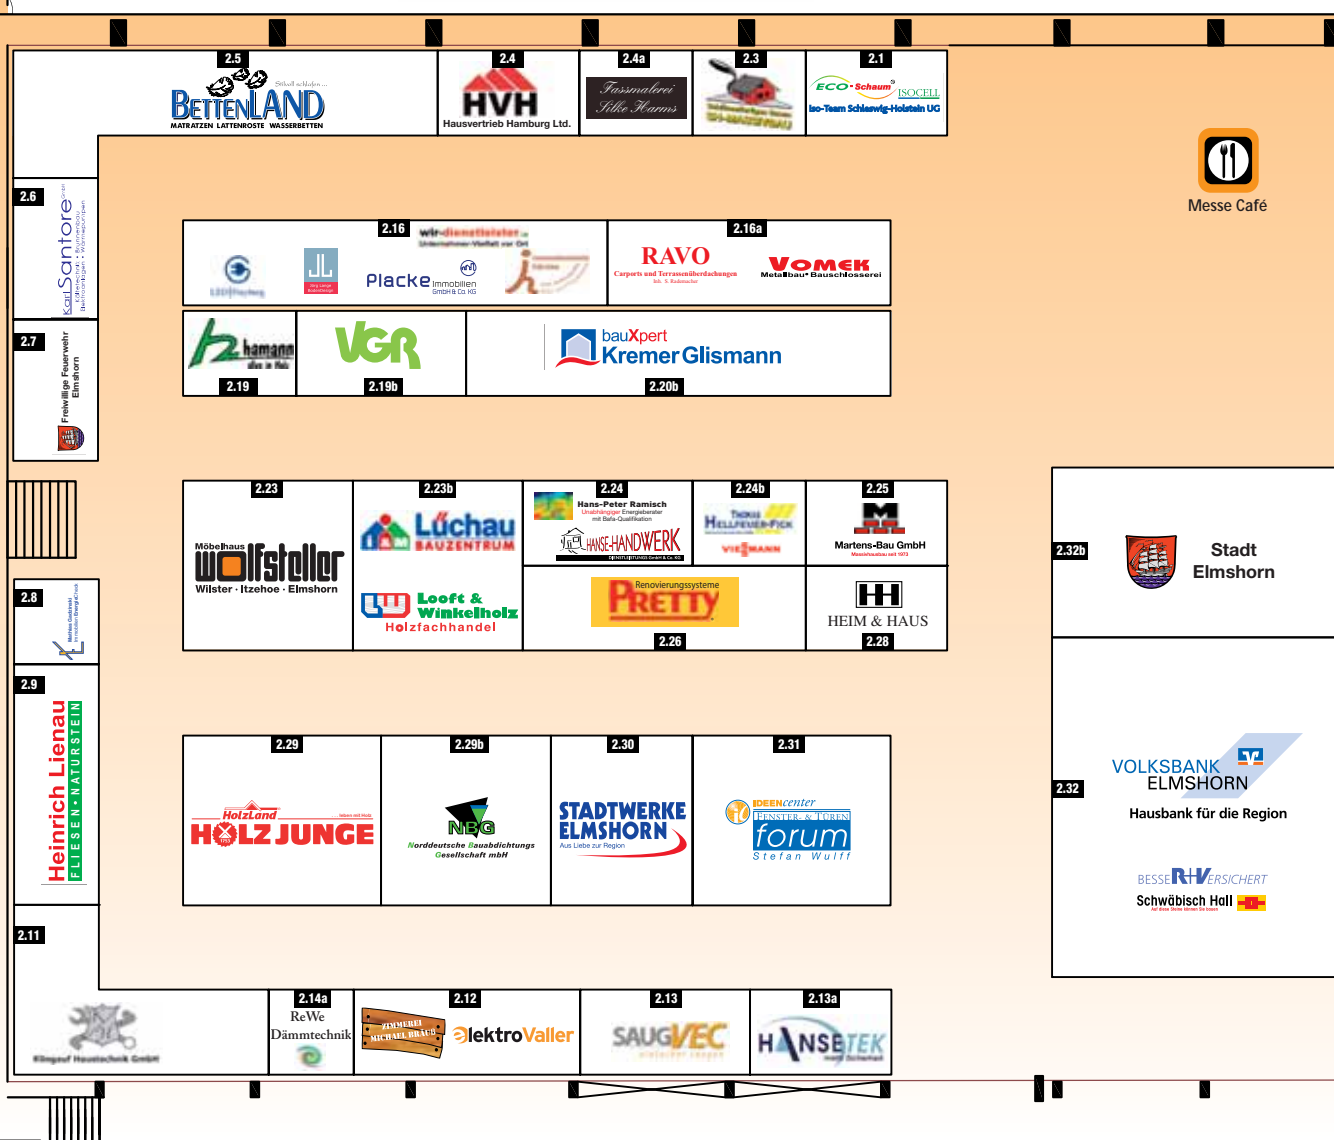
2.5
BETTENLAND
Schlafen...
MATRATZEN LATTENROSTE WASSERBETTEN

2.4
HVH
Hausvertrieb Hamburg Ltd.

2.4a
Fassmalerei Silke Harms

2.3

2.1
ECO-Schaum
ISOCELL
Iso-Team Schleswig-Holstein UG

Messe Café

2.6
Karl Santore

2.7
Freiwillige Feuerwehr Elmshorn

2.16
wir-dienstleister.de
Placke Immobilien GmbH & Co. KG

2.16a
RAVO
Carports und Terrassenüberdachungen
VOMEK
Metallbau• Bauschlosserei

2.19
hamann

2.19b
VGR

2.20b
bauXpert
Kremer Glismann

2.23
Möbelhaus
Wolfsteller
Wilster · Itzehoe · Elmshorn

2.23b
Lüchau
BAUZENTRUM
Looft & Winkelholz
Holzfachhandel

2.24
Hans-Peter Ramisch
Unabhängiger Energieberater
HANSE-HANDWERK

2.24b
HELLFEUER-FICK
VIESSMANN

2.25
Martens-Bau GmbH

2.26
Renovierungssysteme
PRETTY

2.28
HEIM & HAUS

2.32b
Stadt
Elmshorn

2.8

2.9
Heinrich Lienau
FLIESEN • NATURSTEIN

2.29
HolzLand
HOLZJUNGE

2.29b
NBG
Norddeutsche Bauabdichtungs Gesellschaft mbH

2.30
STADTWERKE ELMSHORN
Aus Liebe zur Region

2.31
IDEENcenter
FENSTER & TÜREN
forum
Stefan Wulff

2.32
VOLKSBANK
ELMSHORN
Hausbank für die Region
BESSER VERSICHERT
Schwäbisch Hall

2.11
Klingauf Haustechnik GmbH

2.14a
ReWe
Dämmtechnik

2.12
ZIMMEREI MICHAEL BRAUN
elektroValler

2.13
SAUGVEC

2.13a
HANSETEK